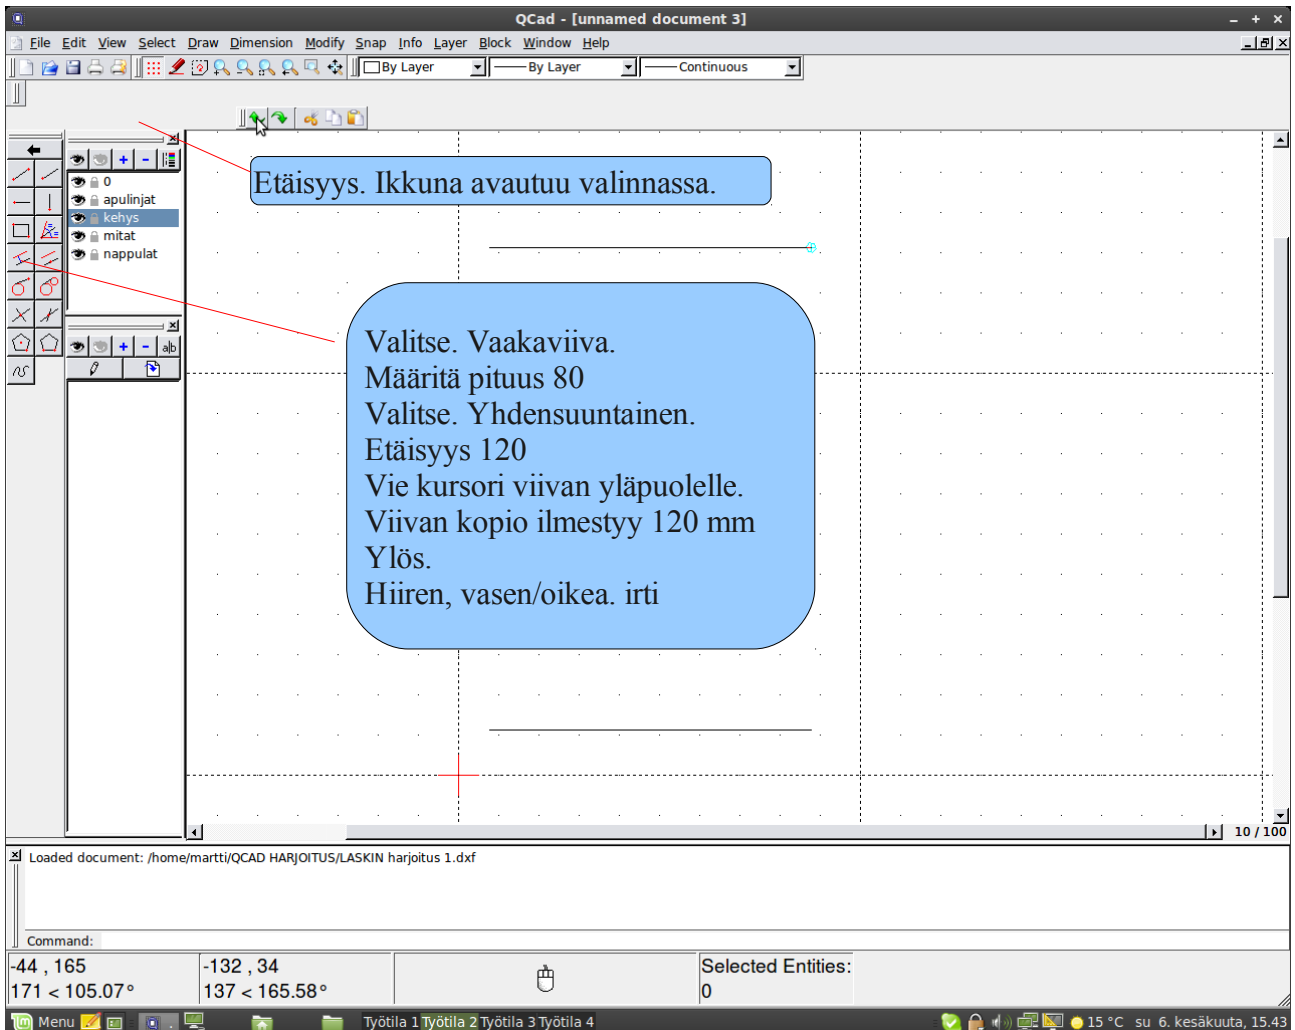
QCad - [unnamed document 3]

File Edit View Select Draw Dimension Modify Snap Info Layer Block Window Help

By Layer
By Layer
Continuous

0
apulinjat
kehys
mitat
nappulat

Etäisyys. Ikkuna avautuu valinnassa.

Valitse. Vaakaviiva.
Määritä pituus 80
Valitse. Yhdensuuntainen.
Etäisyys 120
Vie kursori viivan yläpuolelle.
Viivan kopio ilmestyy 120 mm
Ylös.
Hiiren, vasen/oikea. irti

10 / 100

Loaded document: /home/martti/QCAD HARJOITUS/LASKIN harjoitus 1.dxf

Command:

-44 , 165
171 < 105.07°

-132 , 34
137 < 165.58°

Selected Entities:
0

Menu
Työtila 1 Työtila 2 Työtila 3 Työtila 4
15 °C su 6. kesäkuuta, 15.43